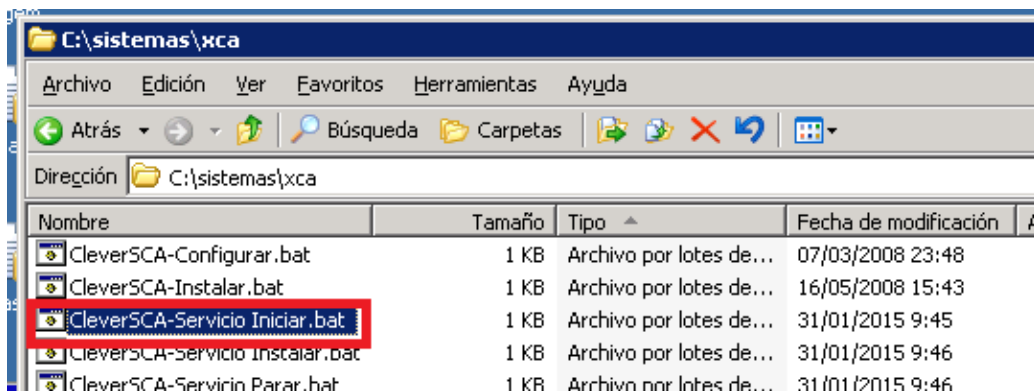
C:\sistemas\xca

Archivo Edición Ver Favoritos Herramientas Ayuda

Atrás Búsqueda Carpetas

Dirección C:\sistemas\xca

| Nombre | Tamaño | Tipo | Fecha de modificación |
|---|---|---|---|
| CleverSCA-Configurar.bat | 1 KB | Archivo por lotes de... | 07/03/2008 23:48 |
| CleverSCA-Instalar.bat | 1 KB | Archivo por lotes de... | 16/05/2008 15:43 |
| CleverSCA-Servicio Iniciar.bat | 1 KB | Archivo por lotes de... | 31/01/2015 9:45 |
| CleverSCA-Servicio Instalar.bat | 1 KB | Archivo por lotes de... | 31/01/2015 9:46 |
| CleverSCA-Servicio Parar.bat | 1 KB | Archivo por lotes de... | 31/01/2015 9:46 |